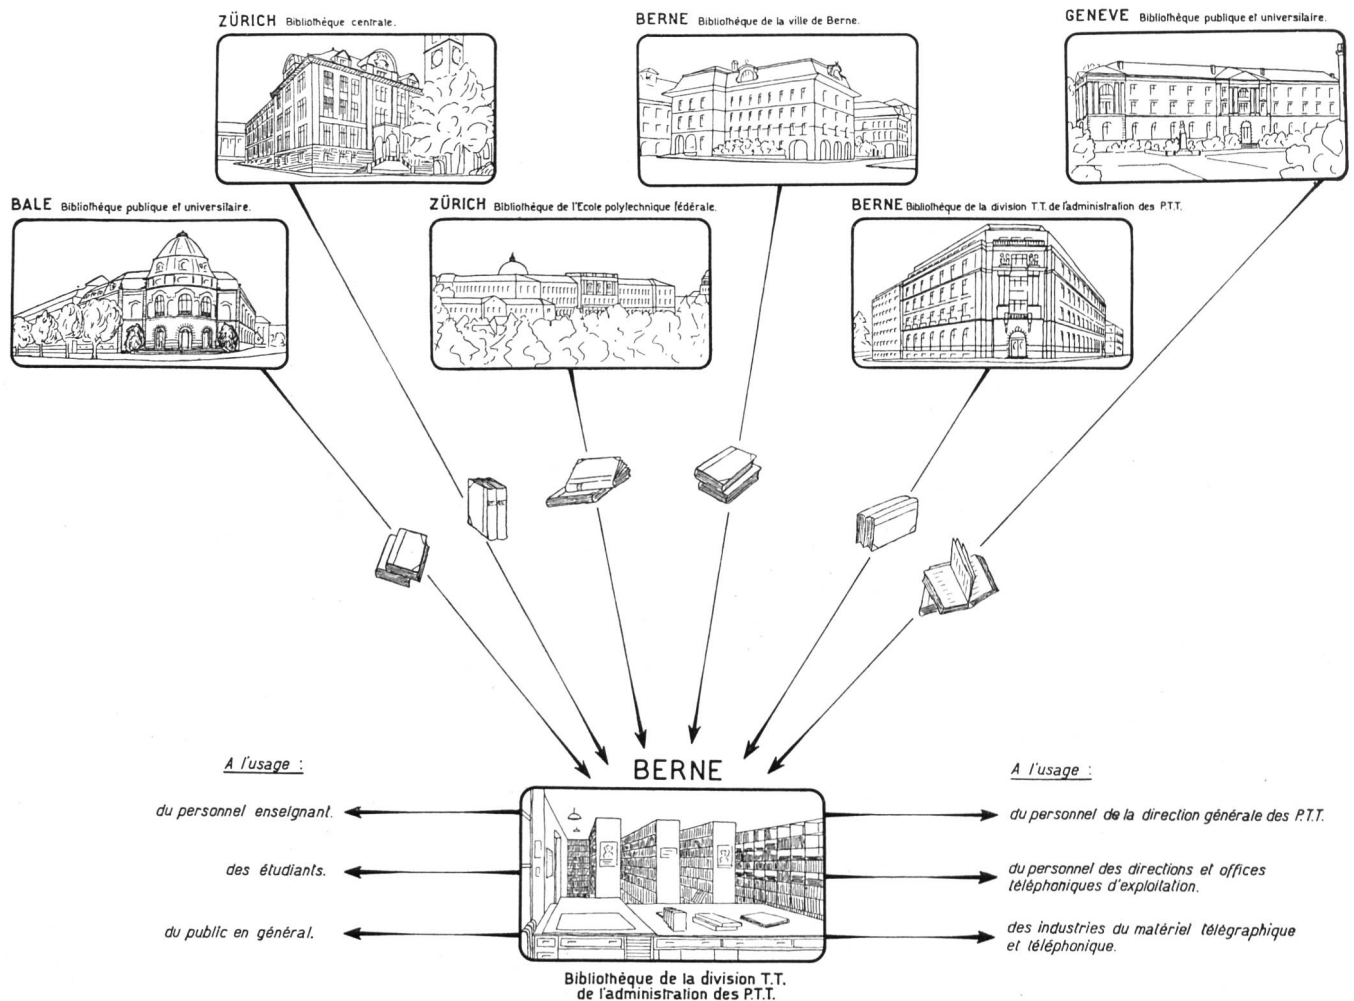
ZÜRICH Bibliothèque centrale.

BERNE Bibliothèque de la ville de Berne.

GENEVE Bibliothèque publique et universitaire.

BALE Bibliothèque publique et universitaire.

ZÜRICH Bibliothèque de l'Ecole polytechnique fédérale.

BERNE Bibliothèque de la division T.T. de l'administration des P.T.T.

BERNE

A l'usage :

du personnel enseignant.

des étudiants.

du public en général.

A l'usage :

du personnel de la direction générale des P.T.T.

du personnel des directions et offices téléphoniques d'exploitation.

des industries du matériel télégraphique et téléphonique.

Bibliothèque de la division T.T. de l'administration des P.T.T.